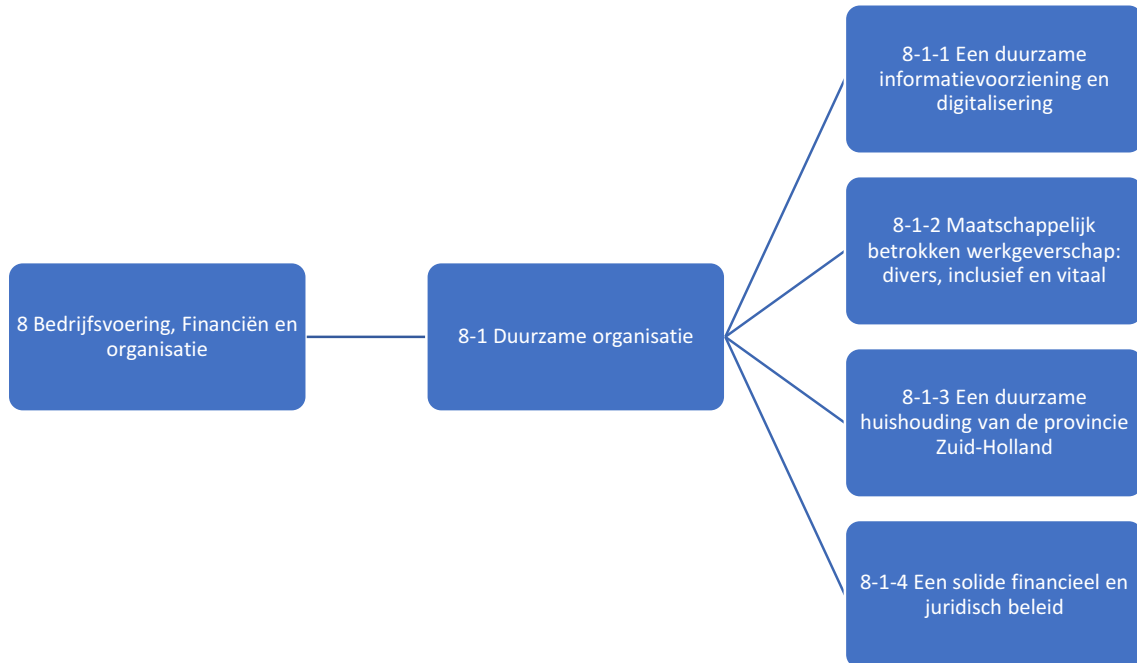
8 Bedrijfsvoering, Financiën en organisatie

8-1 Duurzame organisatie

8-1-1 Een duurzame informatievoorziening en digitalisering

8-1-2 Maatschappelijk betrokken werkgeverschap: divers, inclusief en vitaal

8-1-3 Een duurzame huishouding van de provincie Zuid-Holland

8-1-4 Een solide financieel en juridisch beleid